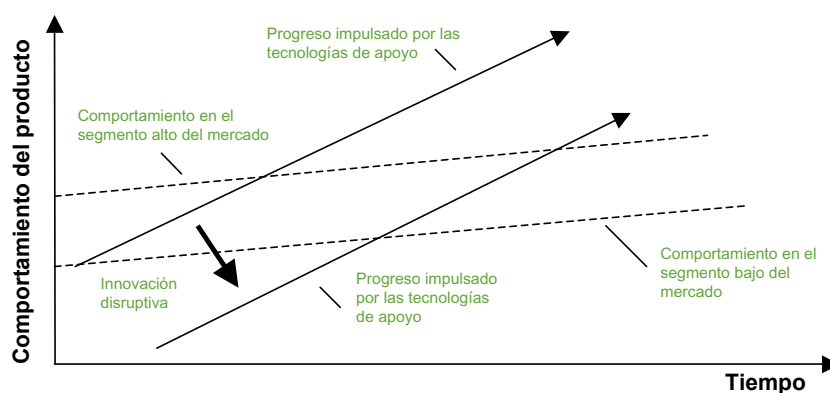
Comportamiento del producto

Progreso impulsado por las tecnologías de apoyo

Comportamiento en el segmento alto del mercado

Innovación disruptiva

Progreso impulsado por las tecnologías de apoyo

Comportamiento en el segmento bajo del mercado

Tiempo